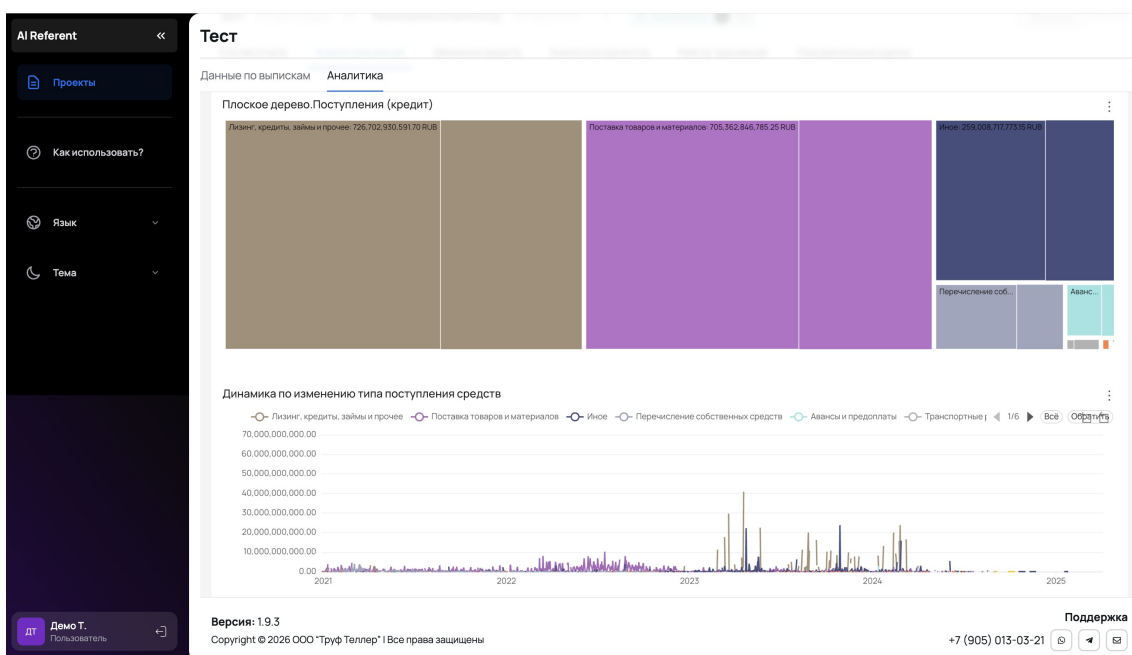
AI Referent

Проекты

Как использовать?

Язык

Тема

ДТ Демо Т.
Пользователь

Тест

Данные по выпискам Аналитика

Плоское дерево.Поступления (кредит)

Лизинг, кредиты, займы и прочее: 726,702,930,591.70 RUB

Поставка товаров и материалов: 705,362,846,785.25 RUB

Иное: 259,008,717,773.15 RUB

Перечисление соб...

Аванс...

Динамика по изменению типа поступления средств

Лизинг, кредиты, займы и прочее Поставка товаров и материалов Иное Перечисление собственных средств Авансы и предоплаты Транспортные р 1/6 Всё Обратить

70,000,000,000.00
60,000,000,000.00
50,000,000,000.00
40,000,000,000.00
30,000,000,000.00
20,000,000,000.00
10,000,000,000.00
0.00

2021 2022 2023 2024 2025

Версия: 1.9.3
Copyright © 2026 ООО "Труф Теллер" | Все права защищены

Поддержка
+7 (905) 013-03-21